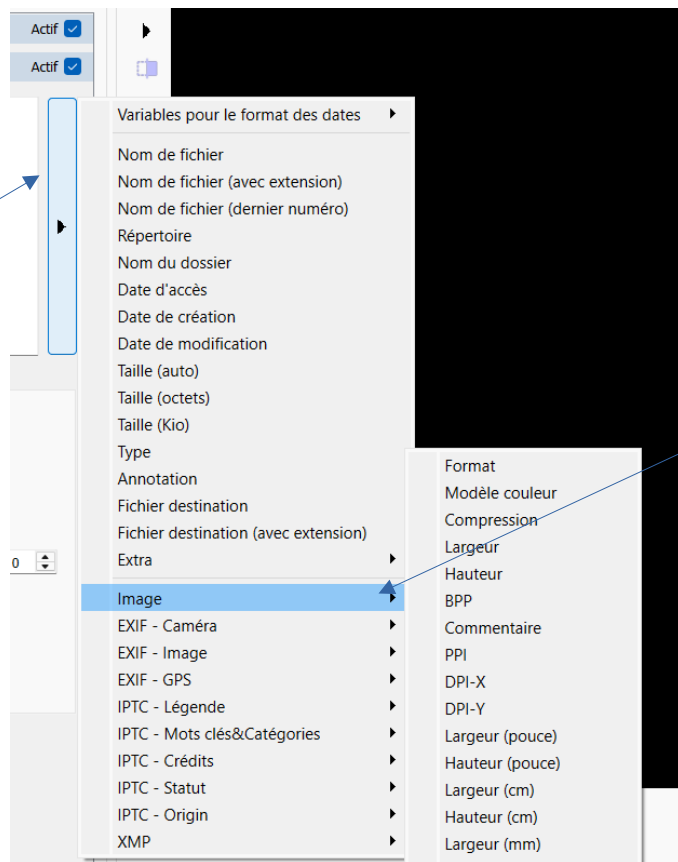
Actif
Actif

Variables pour le format des dates

Nom de fichier
Nom de fichier (avec extension)
Nom de fichier (dernier numéro)
Répertoire
Nom du dossier
Date d'accès
Date de création
Date de modification
Taille (auto)
Taille (octets)
Taille (Kio)
Type
Annotation
Fichier destination
Fichier destination (avec extension)
Extra

Image
EXIF - Caméra
EXIF - Image
EXIF - GPS
IPTC - Légende
IPTC - Mots clés&Catégories
IPTC - Crédits
IPTC - Statut
IPTC - Origin
XMP

Format
Modèle couleur
Compression
Largeur
Hauteur
BPP
Commentaire
PPI
DPI-X
DPI-Y
Largeur (pouce)
Hauteur (pouce)
Largeur (cm)
Hauteur (cm)
Largeur (mm)

0